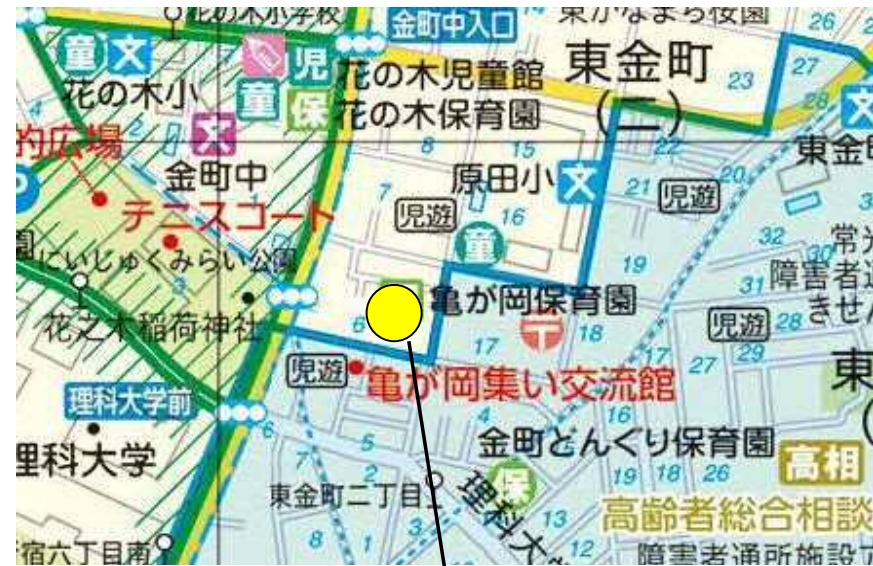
花の木小学校
金町中入口
東かなまち保育園
26
童
文
児
花の木児童館
東金町
27
23
花の木小
童
保
花の木保育園
(二)
28
文
東金
文
広場
8
15
22
金町中
原田小
文
21
児遊
20
テニスコート
7
児遊
16
童
32
常
にいじゅくみらい公園
19
障害者
31
きせ
亀が岡保育園
30
花之木稲荷神社
6
18
児遊
28
17
東
児遊
亀が岡集い交流館
27
理科大学前
5
16
金町どんぐり保育園
理科大学
4
19
18
26
高相
東金町二丁目
理科大
13
高齢者総合相談
宿六丁目南
障害者通所施設